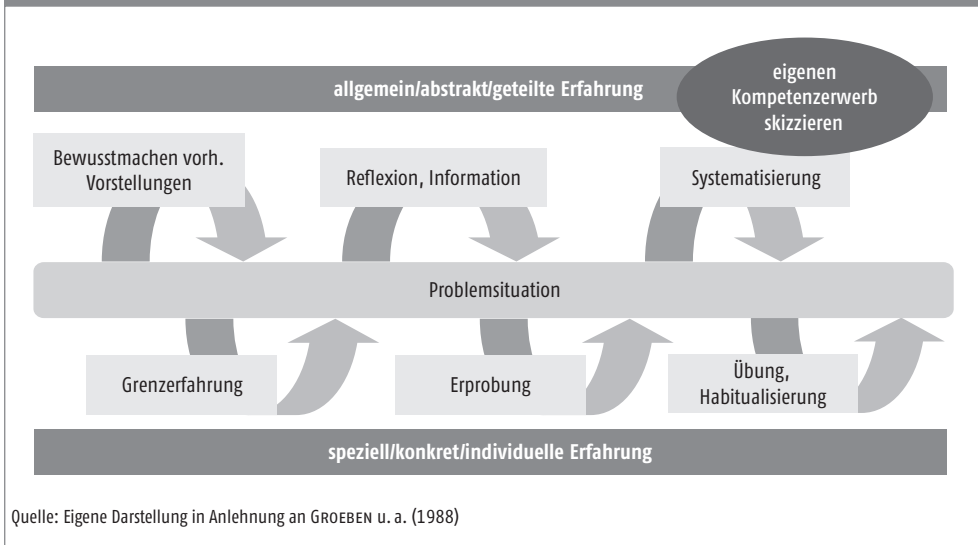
allgemein/abstrakt/geteilte Erfahrung

eigenen Kompetenzerwerb skizzieren

Bewusstmachen vorh. Vorstellungen

Reflexion, Information

Systematisierung

Problemsituation

Grenzerfahrung

Erprobung

Übung, Habitualisierung

speziell/konkret/individuelle Erfahrung

Quelle: Eigene Darstellung in Anlehnung an GROEBEN u. a. (1988)